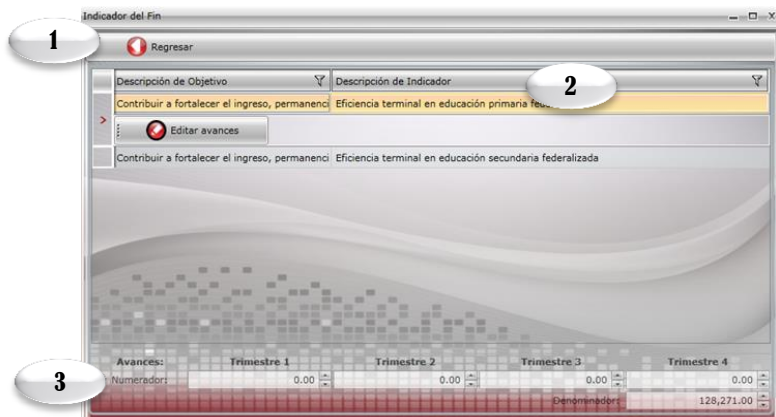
Indicador del Fin

1

Regresar

| Descripción de Objetivo | Descripción de Indicador |
|---|---|
| Contribuir a fortalecer el ingreso, permanenci | Eficiencia terminal en educación primaria fed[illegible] |
| Editar avances | |
| Contribuir a fortalecer el ingreso, permanenci | Eficiencia terminal en educación secundaria federalizada |

2

| Avances: | Trimestre 1 | Trimestre 2 | Trimestre 3 | Trimestre 4 |
|---|---|---|---|---|
| Numerador: | 0.00 | 0.00 | 0.00 | 0.00 |
| | | | Denominador: | 128,271.00 |

3